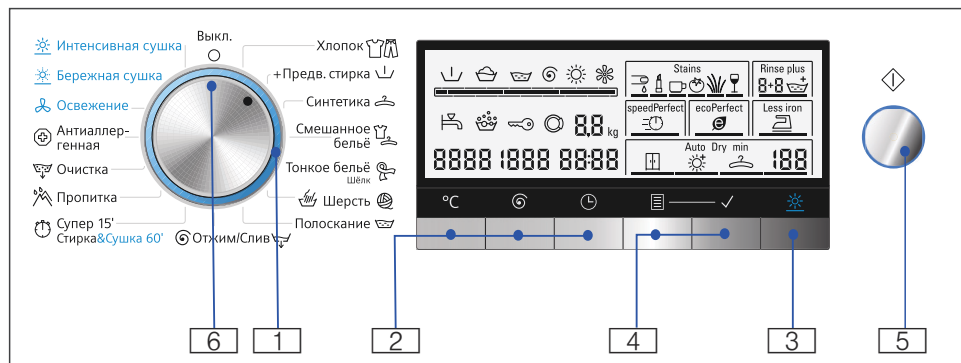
Интенсивная сушка
Бережная сушка
Освежение
Антиаллергенная
Очистка
Пропитка
Супер 15'
Стирка&Сушка 60'

Выкл.

Хлопок
+Предв. стирка
Синтетика
Смешанное бельё
Тонкое бельё
Шёлк
Шерсть
Полоскание
Отжим/Слив

Stains
Rinse plus
8·8
8.8 kg
speedPerfect
ecoPerfect
Less iron
8888 1888 88:88
Auto Dry min
188

°C

6
1
2
4
3
5